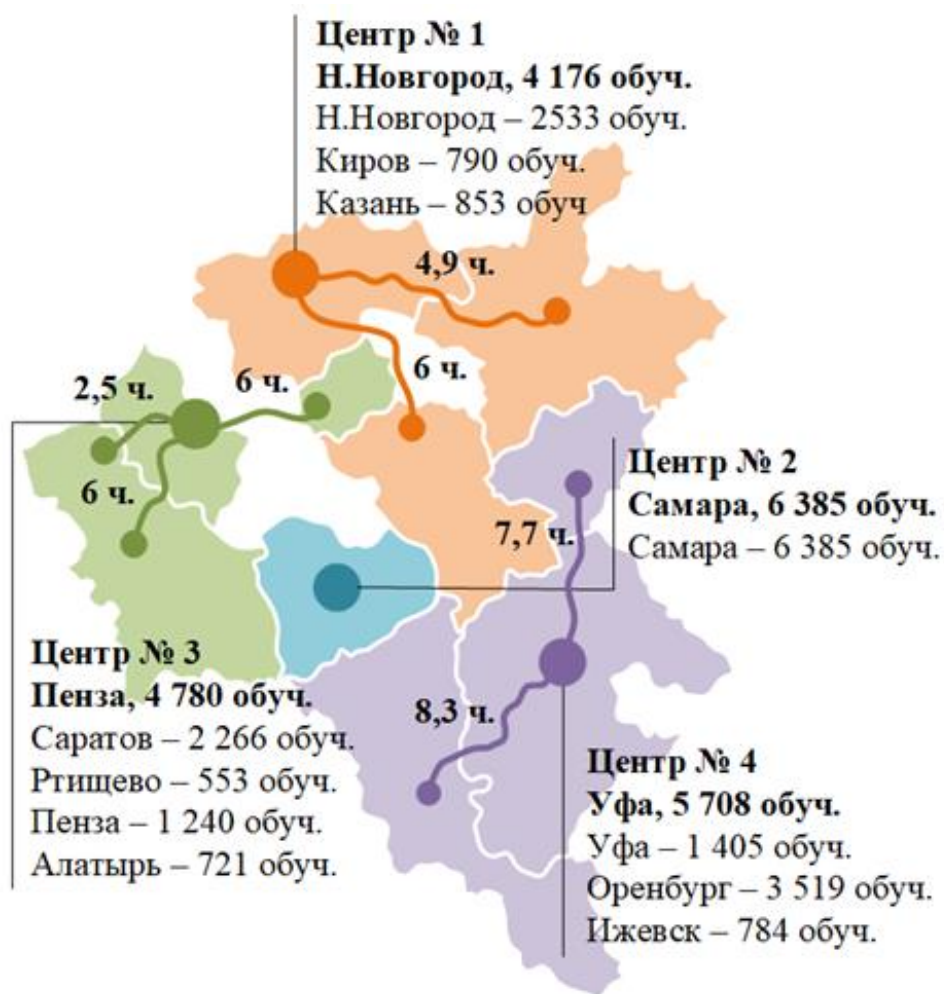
**Центр № 1**
**Н.Новгород, 4 176 обуч.**
Н.Новгород – 2533 обуч.
Киров – 790 обуч.
Казань – 853 обуч

4,9 ч.

2,5 ч.

6 ч.

6 ч.

6 ч.

**Центр № 2**
**Самара, 6 385 обуч.**
Самара – 6 385 обуч.

7,7 ч.

**Центр № 3**
**Пенза, 4 780 обуч.**
Саратов – 2 266 обуч.
Ртищево – 553 обуч.
Пенза – 1 240 обуч.
Алатырь – 721 обуч.

8,3 ч.

**Центр № 4**
**Уфа, 5 708 обуч.**
Уфа – 1 405 обуч.
Оренбург – 3 519 обуч.
Ижевск – 784 обуч.